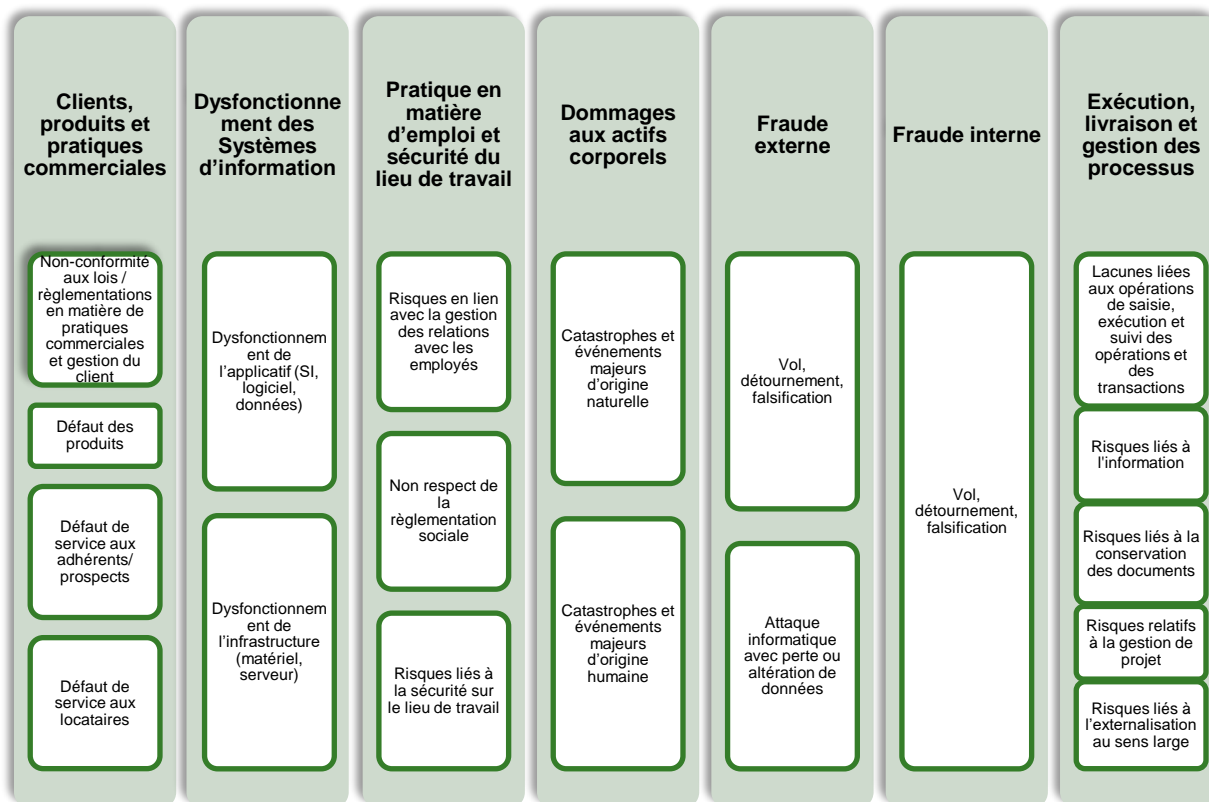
Clients, produits et pratiques commerciales

Non-conformité aux lois / règlementations en matière de pratiques commerciales et gestion du client

Défaut des produits

Défaut de service aux adhérents/ prospects

Défaut de service aux locataires

Dysfonctionnement des Systèmes d'information

Dysfonctionnement de l'applicatif (SI, logiciel, données)

Dysfonctionnement de l'infrastructure (matériel, serveur)

Pratique en matière d'emploi et sécurité du lieu de travail

Risques en lien avec la gestion des relations avec les employés

Non respect de la règlementation sociale

Risques liés à la sécurité sur le lieu de travail

Dommages aux actifs corporels

Catastrophes et événements majeurs d'origine naturelle

Catastrophes et événements majeurs d'origine humaine

Fraude externe

Vol, détournement, falsification

Attaque informatique avec perte ou altération de données

Fraude interne

Vol, détournement, falsification

Exécution, livraison et gestion des processus

Lacunes liées aux opérations de saisie, exécution et suivi des opérations et des transactions

Risques liés à l'information

Risques liés à la conservation des documents

Risques relatifs à la gestion de projet

Risques liés à l'externalisation au sens large